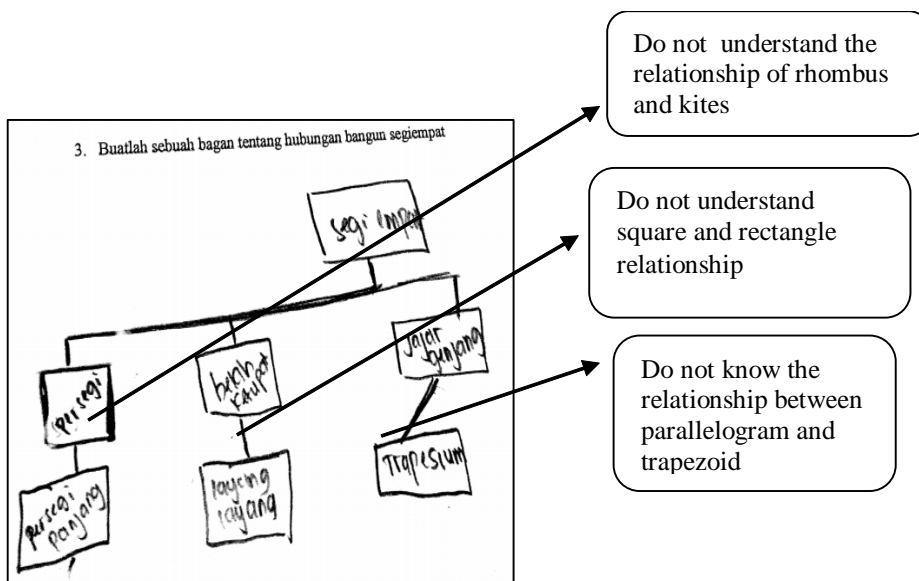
3. Buatlah sebuah bagan tentang hubungan bangun segiempat

segi empat

persegi

belah ketupat

jajar genjang

persegi panjang

layang layang

Trapesium

Do not understand the relationship of rhombus and kites

Do not understand square and rectangle relationship

Do not know the relationship between parallelogram and trapezoid